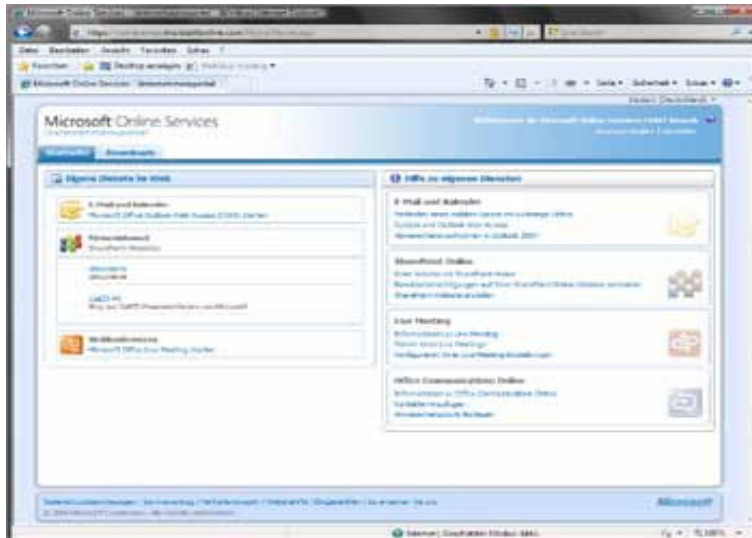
Microsoft Online Services

Startseite Downloads

Eigene Dienste im Web

E-Mail und Kalender
Microsoft Office Outlook Web Access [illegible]

Hilfe zu eigenen Diensten

E-Mail und Kalender

SharePoint Online

Live Meeting

Office Communications Online

Microsoft